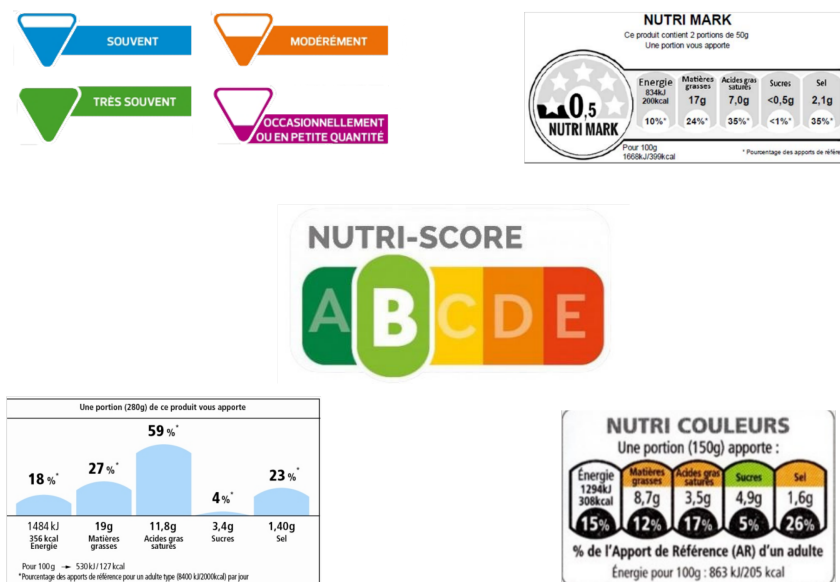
SOUVENT

MODÉRÉMENT

TRÈS SOUVENT

OCCASIONNELLEMENT OU EN PETITE QUANTITÉ

NUTRI MARK
Ce produit contient 2 portions de 50g
Une portion vous apporte

0,5
NUTRI MARK

| Energie 834kJ 200kcal | Matières grasses 17g | Acides gras saturés 7,0g | Sucres <0,5g | Sel 2,1g |
|---|---|---|---|---|
| 10%* | 24%* | 35%* | <1%* | 35%* |

Pour 100g
1668kJ/399kcal

* Pourcentage des apports de référe

NUTRI-SCORE
A B C D E

Une portion (280g) de ce produit vous apporte

| 18 %* | 27 %* | 59 %* | 4 %* | 23 %* |
|---|---|---|---|---|
| 1484 kJ 356 kcal Énergie | 19g Matières grasses | 11,8g Acides gras saturés | 3,4g Sucres | 1,40g Sel |

Pour 100g → 530 kJ / 127 kcal
*Pourcentage des apports de référence pour un adulte type (8400 kJ/2000kcal) par jour

NUTRI COULEURS
Une portion (150g) apporte :

| Énergie 1294kJ 308kcal | Matières grasses 8,7g | Acides gras saturés 3,5g | Sucres 4,9g | Sel 1,6g |
|---|---|---|---|---|
| 15% | 12% | 17% | 5% | 26% |

% de l'Apport de Référence (AR) d'un adulte
Énergie pour 100g : 863 kJ/205 kcal